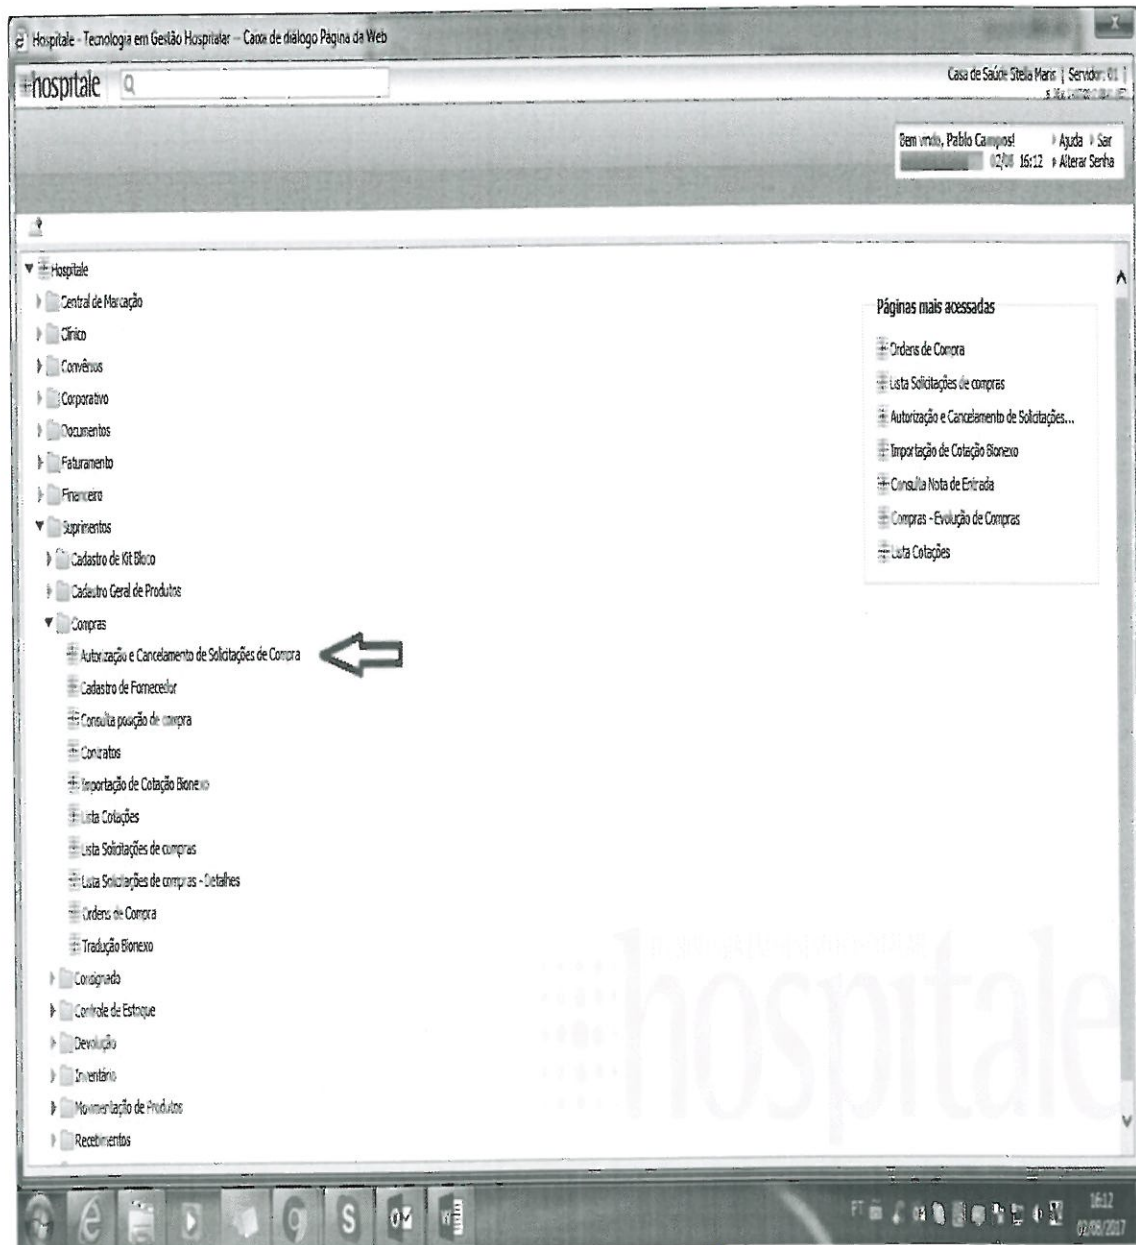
Hospitale - Tecnologia em Gestão Hospitalar -- Caixa de diálogo Página da Web

hospitale

Casa de Saúde Stella Maris | Servidor: 01 |

Bem vindo, Pablo Campos! ▸ Ajuda ▸ Sair
02/06 16:12 ▸ Alterar Senha

Hospitale
Central de Marcação
Clínico
Convênios
Corporativo
Documentos
Faturamento
Financeiro
Suprimentos
Cadastro de Kit Bloco
Cadastro Geral de Produtos
Compras
Autorização e Cancelamento de Solicitações de Compra
Cadastro de Fornecedor
Consulta posição de compra
Contratos
Importação de Cotação Bionexo
Lista Cotações
Lista Solicitações de compras
Lista Solicitações de compras - Detalhes
Ordens de Compra
Tradução Bionexo
Consignada
Controle de Estoque
Devolução
Inventário
Movimentação de Produtos
Recebimentos

Páginas mais acessadas
Ordens de Compra
Lista Solicitações de compras
Autorização e Cancelamento de Solicitações...
Importação de Cotação Bionexo
Consulta Nota de Entrada
Compras - Evolução de Compras
Lista Cotações

hospitale

16:12
02/06/2017